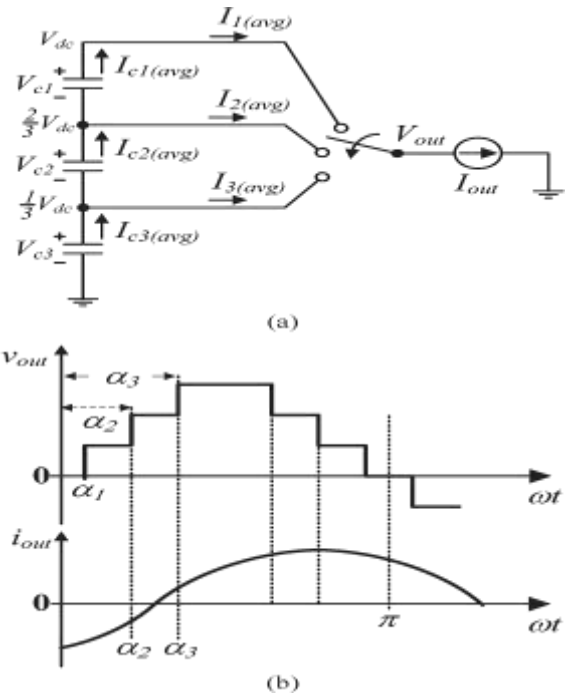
$V_{dc}$
$I_{1(avg)}$
$V_{c1}$
$I_{c1(avg)}$
$\frac{2}{3}V_{dc}$
$I_{2(avg)}$
$V_{out}$
$V_{c2}$
$I_{c2(avg)}$
$I_{out}$
$\frac{1}{3}V_{dc}$
$I_{3(avg)}$
$V_{c3}$
$I_{c3(avg)}$

(a)

$v_{out}$
$\alpha_3$
$\alpha_2$
0
$\alpha_1$
$\omega t$
$i_{out}$
0
$\pi$
$\omega t$
$\alpha_2$ $\alpha_3$

(b)